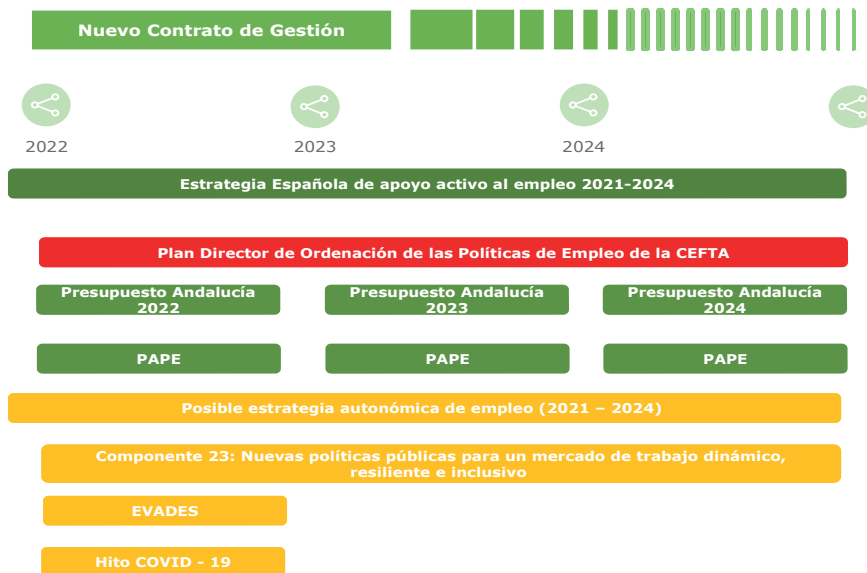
Nuevo Contrato de Gestión

2022

2023

2024

Estrategia Española de apoyo activo al empleo 2021-2024

Plan Director de Ordenación de las Políticas de Empleo de la CEFTA

Presupuesto Andalucía 2022

Presupuesto Andalucía 2023

Presupuesto Andalucía 2024

PAPE

PAPE

PAPE

Posible estrategia autonómica de empleo (2021 – 2024)

Componente 23: Nuevas políticas públicas para un mercado de trabajo dinámico, resiliente e inclusivo

EVADES

Hito COVID - 19